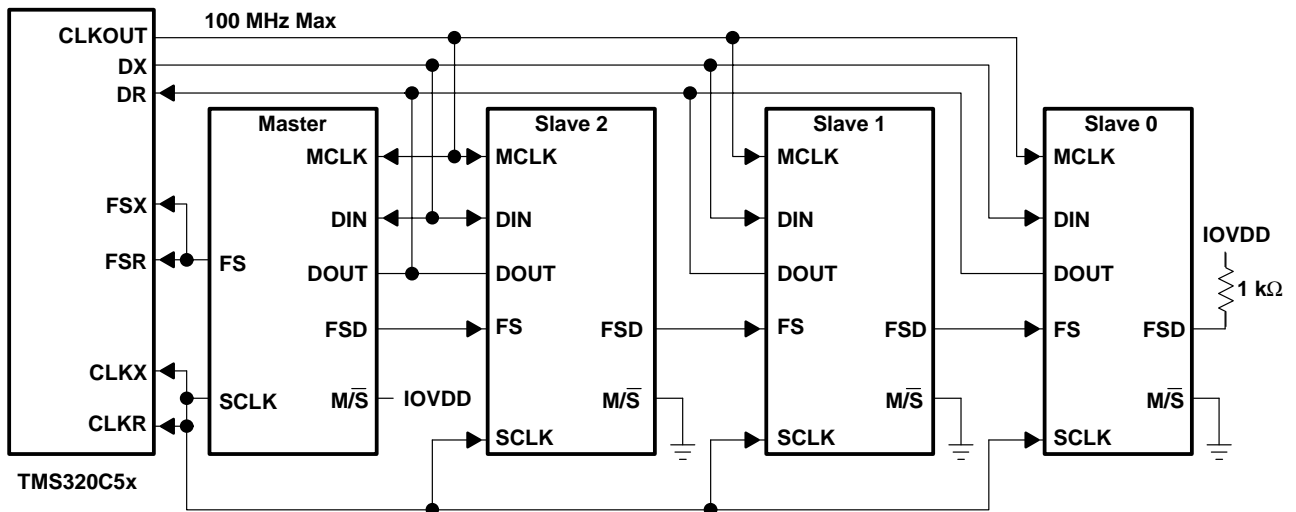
100 MHz Max

CLKOUT
DX
DR
FSX
FSR
CLKX
CLKR
TMS320C5x

Master
MCLK
DIN
FS
DOUT
FSD
SCLK
M/$\overline{S}$
IOVDD

Slave 2
MCLK
DIN
DOUT
FS
FSD
M/$\overline{S}$
SCLK

Slave 1
MCLK
DIN
DOUT
FS
FSD
M/$\overline{S}$
SCLK

Slave 0
MCLK
DIN
DOUT
FS
FSD
M/$\overline{S}$
SCLK

IOVDD
1 k$\Omega$